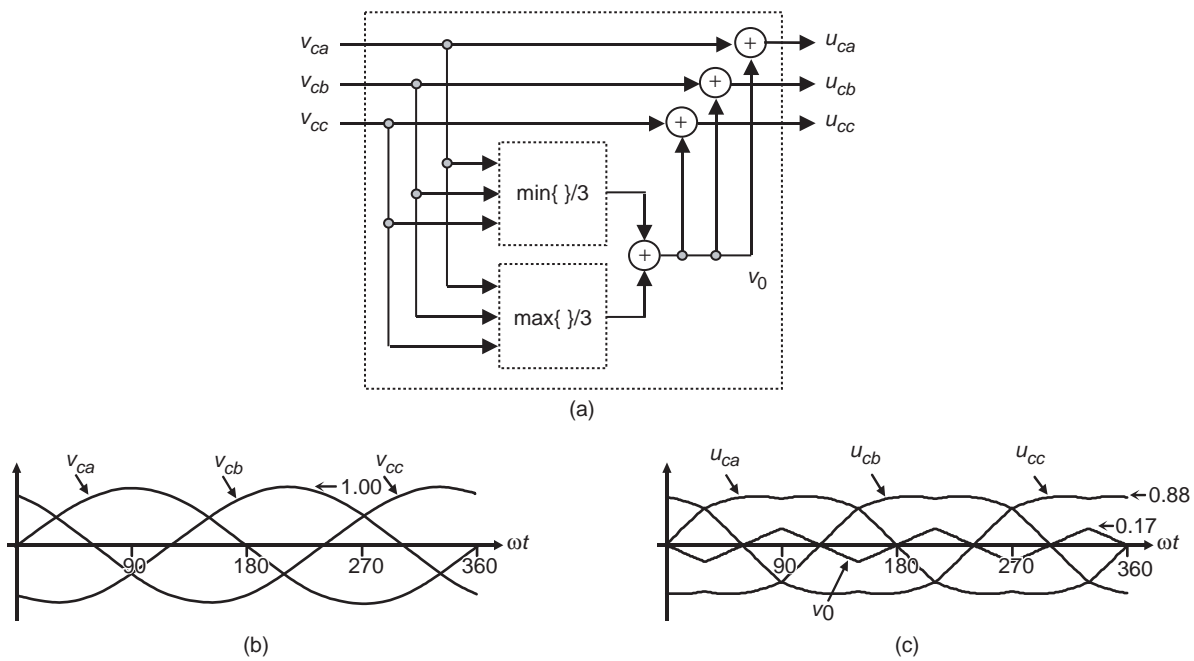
$v_{ca}$
$v_{cb}$
$v_{cc}$
+
+
+
$u_{ca}$
$u_{cb}$
$u_{cc}$
min{ }/3
+
max{ }/3
$v_0$
(a)

$v_{ca}$
$v_{cb}$
$v_{cc}$
1.00
$\omega t$
90
180
270
360
(b)

$u_{ca}$
$u_{cb}$
$u_{cc}$
0.88
0.17
$\omega t$
90
180
270
360
$v_0$
(c)